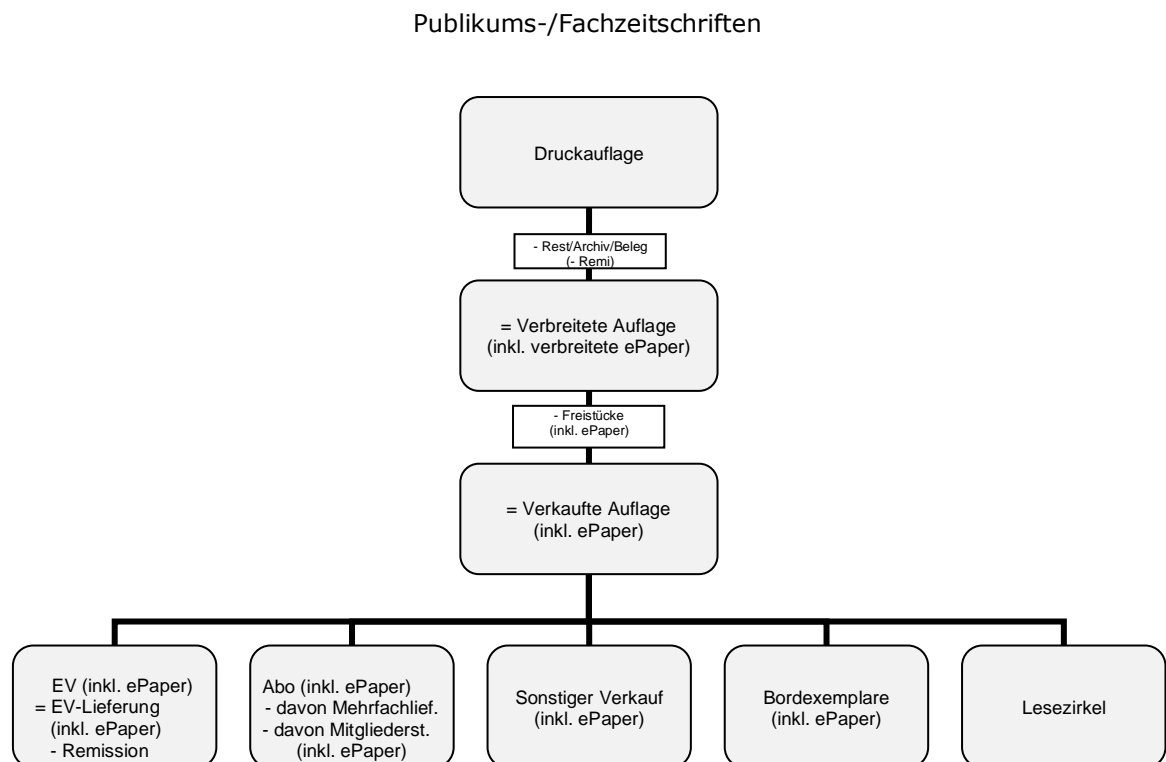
Publikums-/Fachzeitschriften

Druckauflage

- Rest/Archiv/Beleg
(- Remi)

= Verbreitete Auflage
(inkl. verbreitete ePaper)

- Freistücke
(inkl. ePaper)

= Verkaufte Auflage
(inkl. ePaper)

EV (inkl. ePaper)
= EV-Lieferung
(inkl. ePaper)
- Remission

Abo (inkl. ePaper)
- davon Mehrfachlief.
- davon Mitgliederst.
(inkl. ePaper)

Sonstiger Verkauf
(inkl. ePaper)

Bordexemplare
(inkl. ePaper)

Lesezirkel